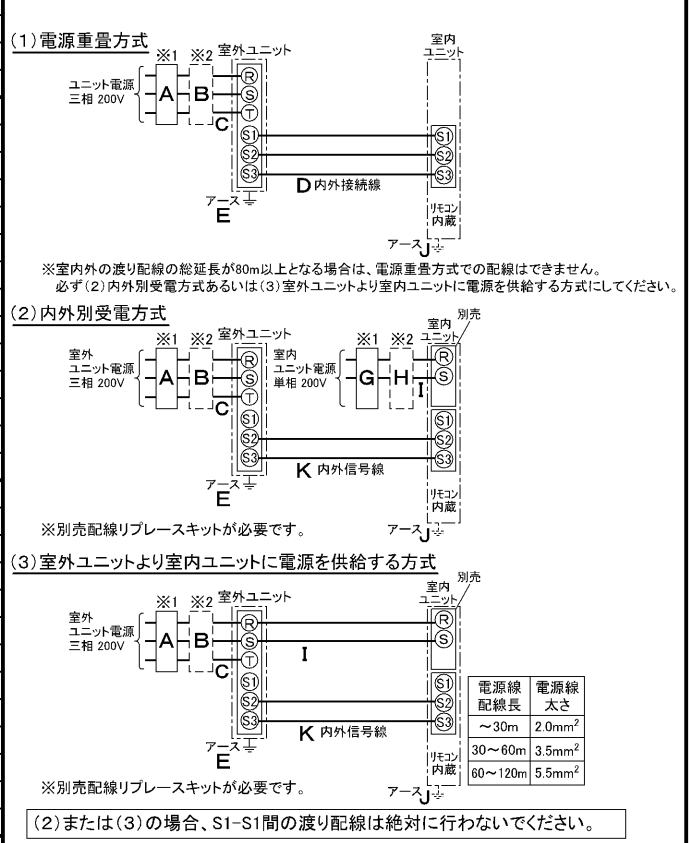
(1)電源重畳方式

※1 ※2 室外ユニット

室内ユニット

ユニット電源 三相 200V

A B C

R S T S1 S2 S3

S1 S2 S3

D 内外接続線

アース E

リモコン内蔵

アース J

※室内外の渡り配線の総延長が80m以上となる場合は、電源重畳方式での配線はできません。
必ず(2)内外別受電方式あるいは(3)室外ユニットより室内ユニットに電源を供給する方式にしてください。

(2)内外別受電方式

※1 ※2 室外ユニット

室外ユニット電源 三相 200V

A B C

R S T S1 S2 S3

室内ユニット電源 単相 200V

※1 ※2

G H I

室内ユニット 別売

R S S1 S2 S3

K 内外信号線

アース E

リモコン内蔵

アース J

※別売配線リプレースキットが必要です。

(3)室外ユニットより室内ユニットに電源を供給する方式

※1 ※2 室外ユニット

室内ユニット 別売

室外ユニット電源 三相 200V

A B C

R S T S1 S2 S3

I

R S S1 S2 S3

| 電源線配線長 | 電源線太さ |
|---|---|
| ～30m | 2.0mm$^2$ |
| 30～60m | 3.5mm$^2$ |
| 60～120m | 5.5mm$^2$ |

K 内外信号線

アース E

リモコン内蔵

アース J

※別売配線リプレースキットが必要です。

(2)または(3)の場合、S1-S1間の渡り配線は絶対に行わないでください。